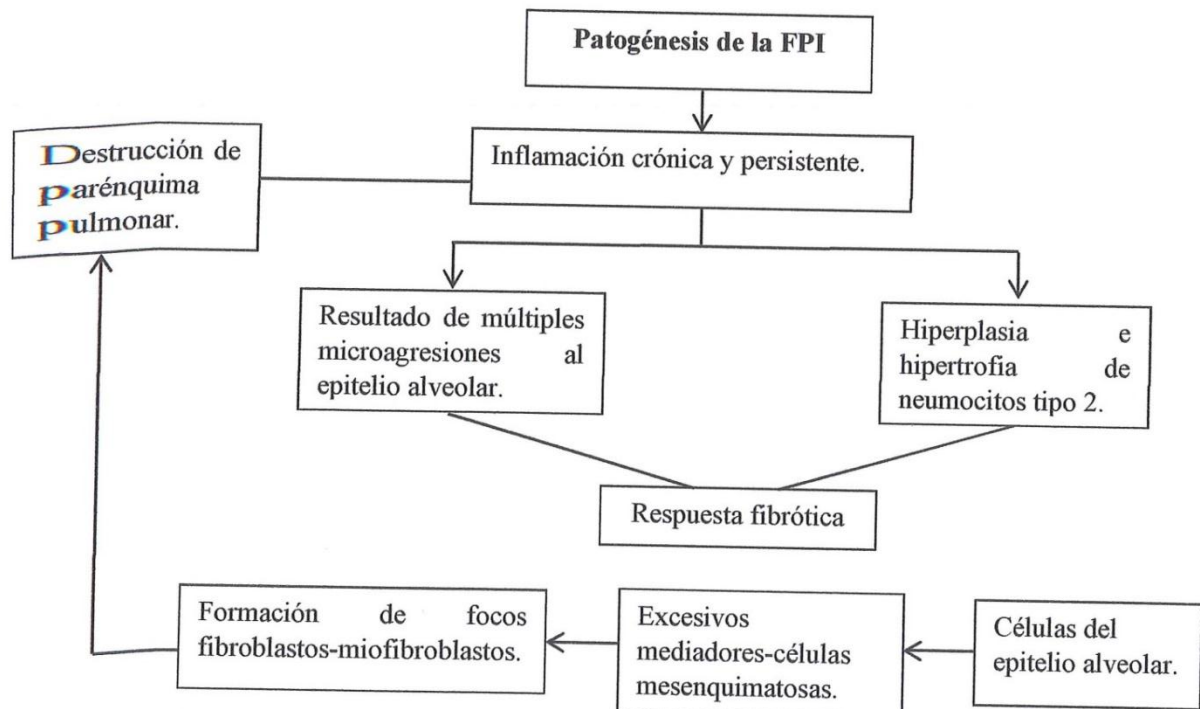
Patogénesis de la FPI

Inflamación crónica y persistente.

Destrucción de parénquima pulmonar.

Resultado de múltiples microagresiones al epitelio alveolar.

Hiperplasia e hipertrofia de neumocitos tipo 2.

Respuesta fibrótica

Células del epitelio alveolar.

Excesivos mediadores-células mesenquimatosas.

Formación de focos fibroblastos-miofibroblastos.